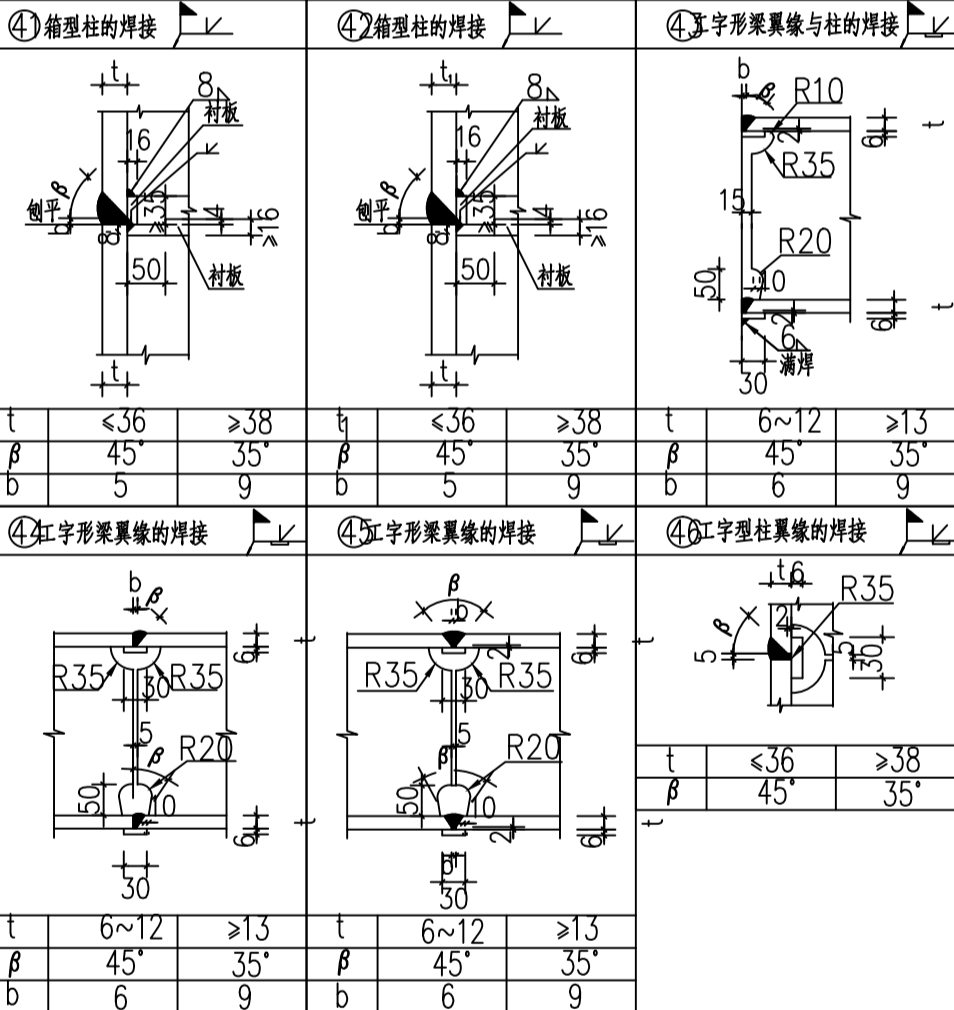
41 箱型柱的焊接

t
8
衬板
16
β
刨平
35
4
16
b
8
50
衬板
t

| t | ≤36 | ≥38 |
|---|---|---|
| β | 45° | 35° |
| b | 5 | 9 |

42 箱型柱的焊接

t
8
衬板
16
β
刨平
35
4
16
b
8
50
衬板
t

| t | ≤36 | ≥38 |
|---|---|---|
| β | 45° | 35° |
| b | 5 | 9 |

43 工字形梁翼缘与柱的焊接

b
β
R10
2
R35
6
t
15
R20
50
10
2
6
t
6
满焊
30

| t | 6~12 | ≥13 |
|---|---|---|
| β | 45° | 35° |
| b | 6 | 9 |

44 工字形梁翼缘的焊接

b
β
6
t
R35
30
R35
5
β
R20
50
10
6
30

| t | 6~12 | ≥13 |
|---|---|---|
| β | 45° | 35° |
| b | 6 | 9 |

45 工字形梁翼缘的焊接

β
b
2
6
t
R35
30
R35
5
β
R20
50
10
2
6
b
30

| t | 6~12 | ≥13 |
|---|---|---|
| β | 45° | 35° |
| b | 6 | 9 |

46 工字型柱翼缘的焊接

t
6
R35
2
β
5
2
30

| t | ≤36 | ≥38 |
|---|---|---|
| β | 45° | 35° |